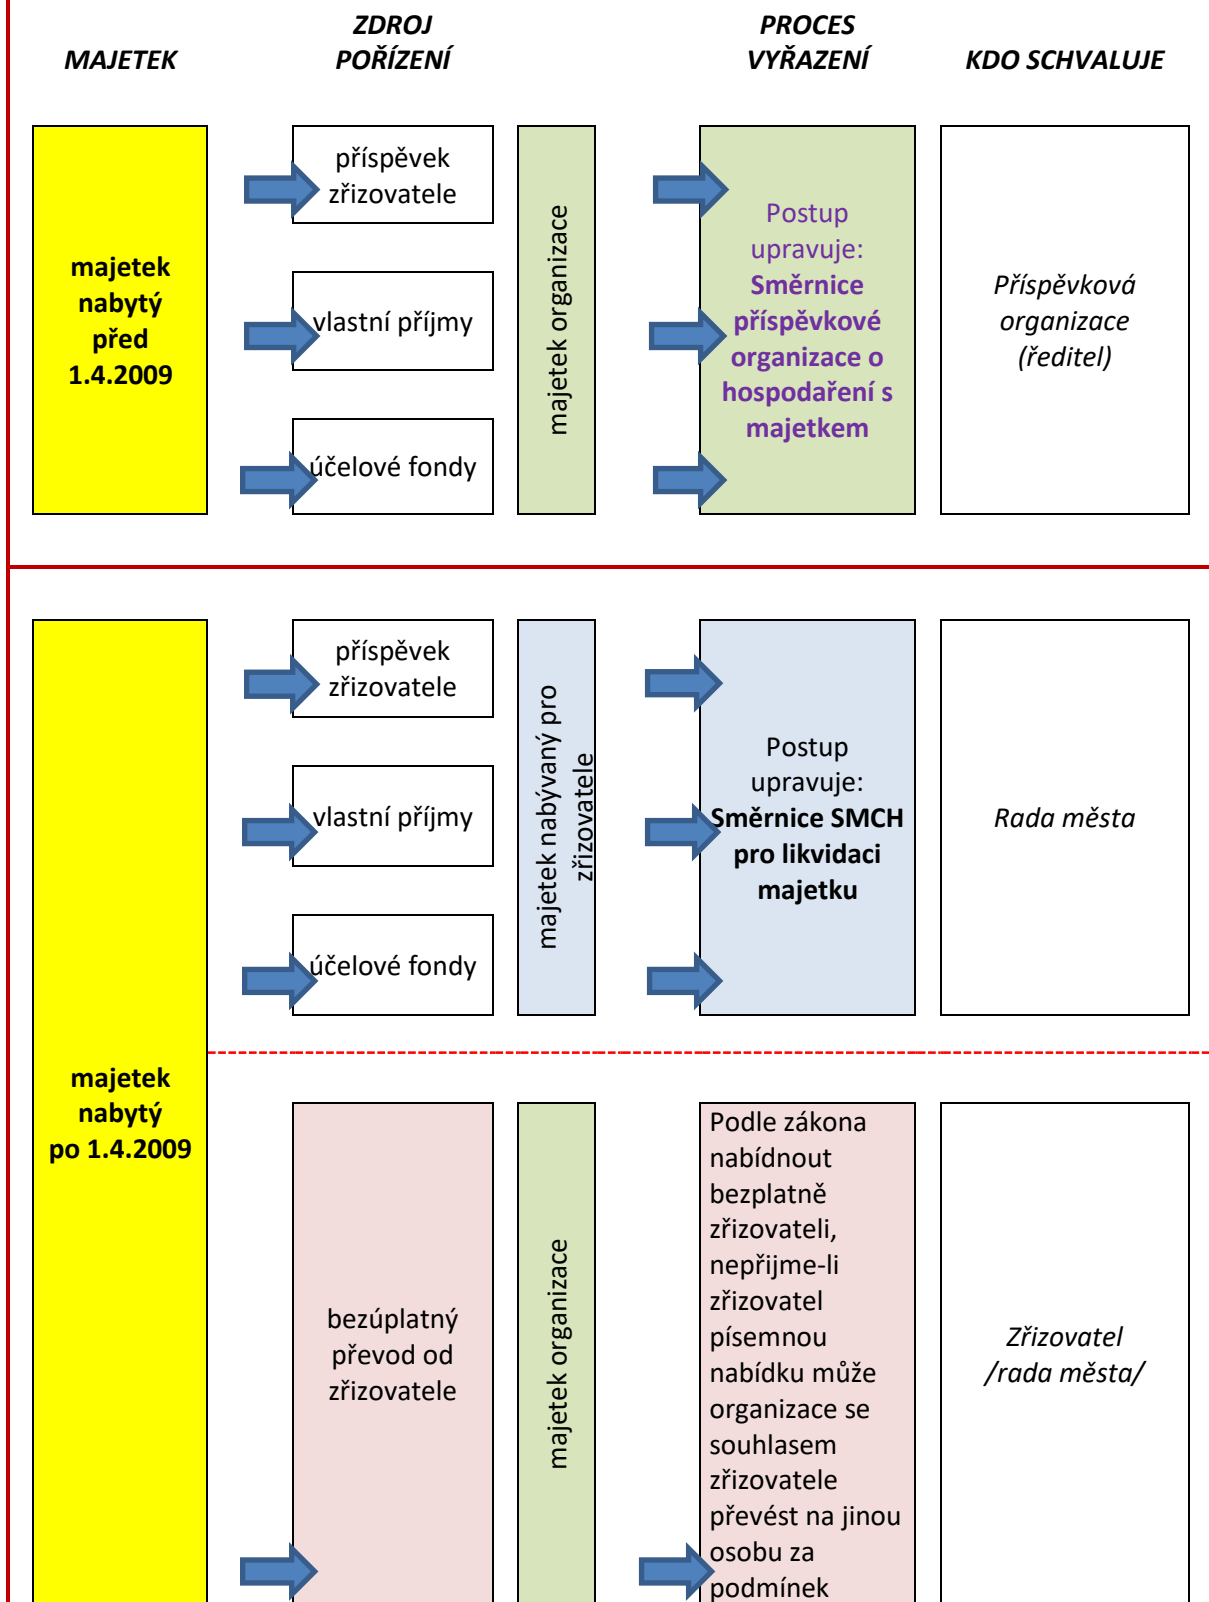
MAJETEK

ZDROJ POŘÍZENÍ

PROCES VYŘAZENÍ

KDO SCHVALUJE

majetek nabytý před 1.4.2009

příspěvek zřizovatele

vlastní příjmy

účelové fondy

majetek organizace

Postup upravuje: **Směrnice příspěvkové organizace o hospodaření s majetkem**

*Příspěvková organizace (ředitel)*

majetek nabytý po 1.4.2009

příspěvek zřizovatele

vlastní příjmy

účelové fondy

majetek nabývaný pro zřizovatele

Postup upravuje: **Směrnice SMCH pro likvidaci majetku**

*Rada města*

bezúplatný převod od zřizovatele

majetek organizace

Podle zákona nabídnout bezplatně zřizovateli, nepřijme-li zřizovatel písemnou nabídku může organizace se souhlasem zřizovatele převést na jinou osobu za podmínek

*Zřizovatel /rada města/*